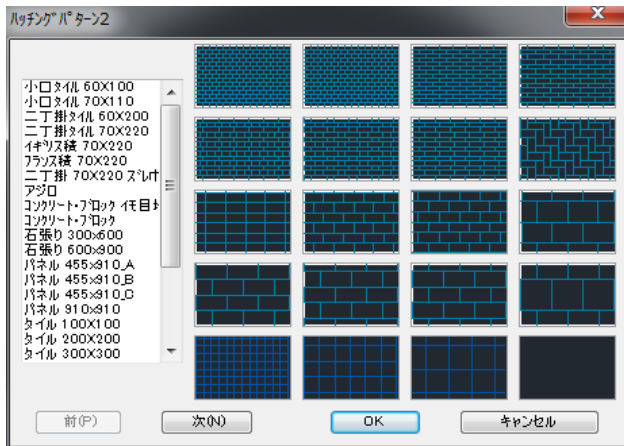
ハッチングパターン2

小口タイル 60X100
小口タイル 70X110
二丁掛タイル 60X200
二丁掛タイル 70X220
イギリス積 70X220
フランス積 70X220
二丁掛 70X220 ズレ付
アジロ
コンクリート・ブロック イモ目地
コンクリート・ブロック
石張り 300x600
石張り 600x900
パネル 455x910_A
パネル 455x910_B
パネル 455x910_C
パネル 910x910
タイル 100X100
タイル 200X200
タイル 300X300

前(P)
次(N)
OK
キャンセル